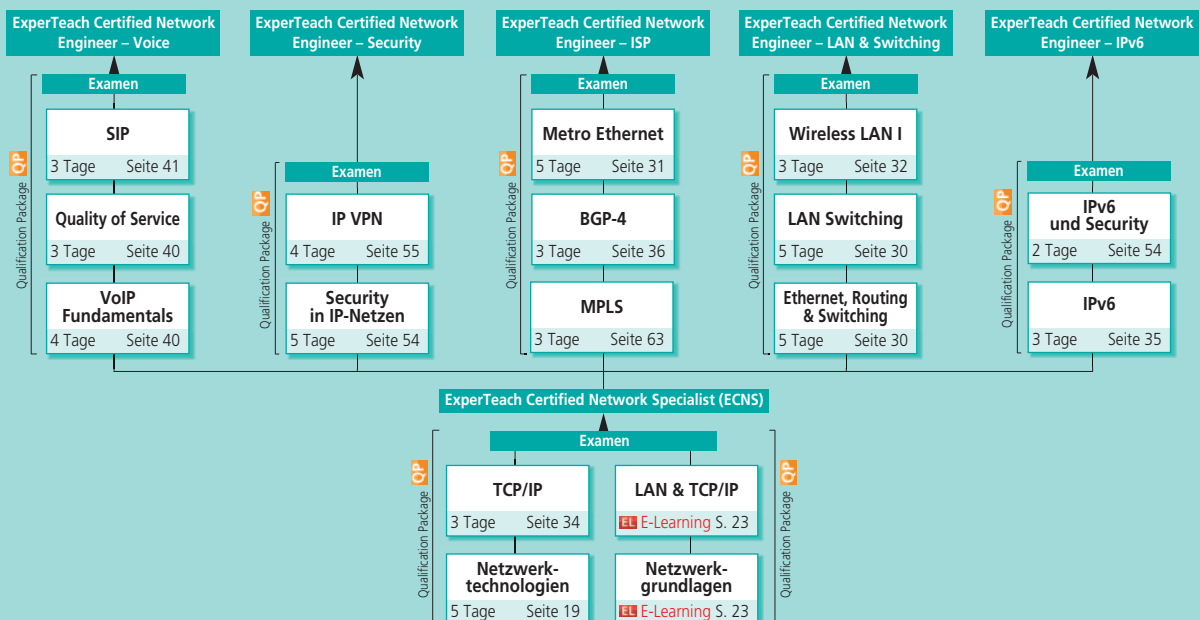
ExperTeach Certified Network Engineer – Voice

ExperTeach Certified Network Engineer – Security

ExperTeach Certified Network Engineer – ISP

ExperTeach Certified Network Engineer – LAN & Switching

ExperTeach Certified Network Engineer – IPv6

QP Qualification Package

Examen

SIP
3 Tage Seite 41

Quality of Service
3 Tage Seite 40

VoIP Fundamentals
4 Tage Seite 40

QP Qualification Package

Examen

IP VPN
4 Tage Seite 55

Security in IP-Netzen
5 Tage Seite 54

QP Qualification Package

Examen

Metro Ethernet
5 Tage Seite 31

BGP-4
3 Tage Seite 36

MPLS
3 Tage Seite 63

QP Qualification Package

Examen

Wireless LAN I
3 Tage Seite 32

LAN Switching
5 Tage Seite 30

Ethernet, Routing & Switching
5 Tage Seite 30

QP Qualification Package

Examen

IPv6 und Security
2 Tage Seite 54

IPv6
3 Tage Seite 35

ExperTeach Certified Network Specialist (ECNS)

QP Qualification Package

Examen

TCP/IP
3 Tage Seite 34

LAN & TCP/IP
EL E-Learning S. 23

Netzwerktechnologien
5 Tage Seite 19

Netzwerkgrundlagen
EL E-Learning S. 23

QP Qualification Package